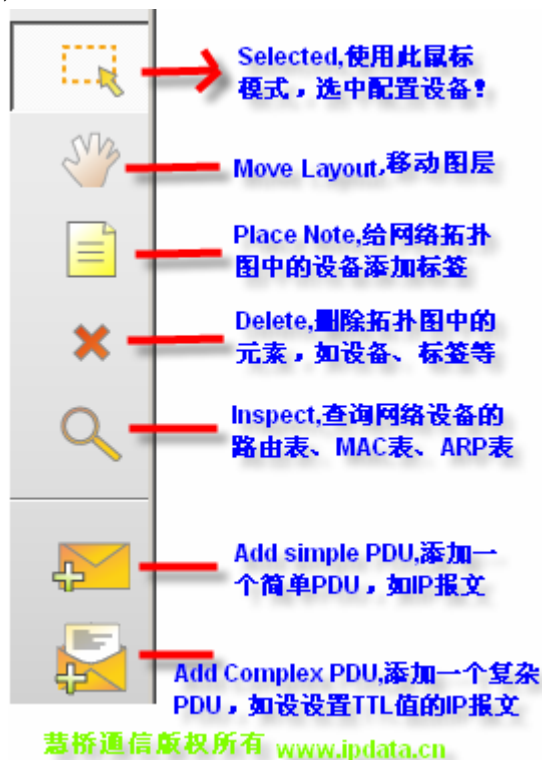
Selected,使用此鼠标模式，选中配置设备！

Move Layout,移动图层

Place Note,给网络拓扑图中的设备添加标签

Delete,删除拓扑图中的元素，如设备、标签等

Inspect,查询网络设备的路由表、MAC表、ARP表

Add simple PDU,添加一个简单PDU，如IP报文

Add Complex PDU,添加一个复杂PDU，如设设置TTL值的IP报文

慧桥通信版权所有 www.ipdata.cn